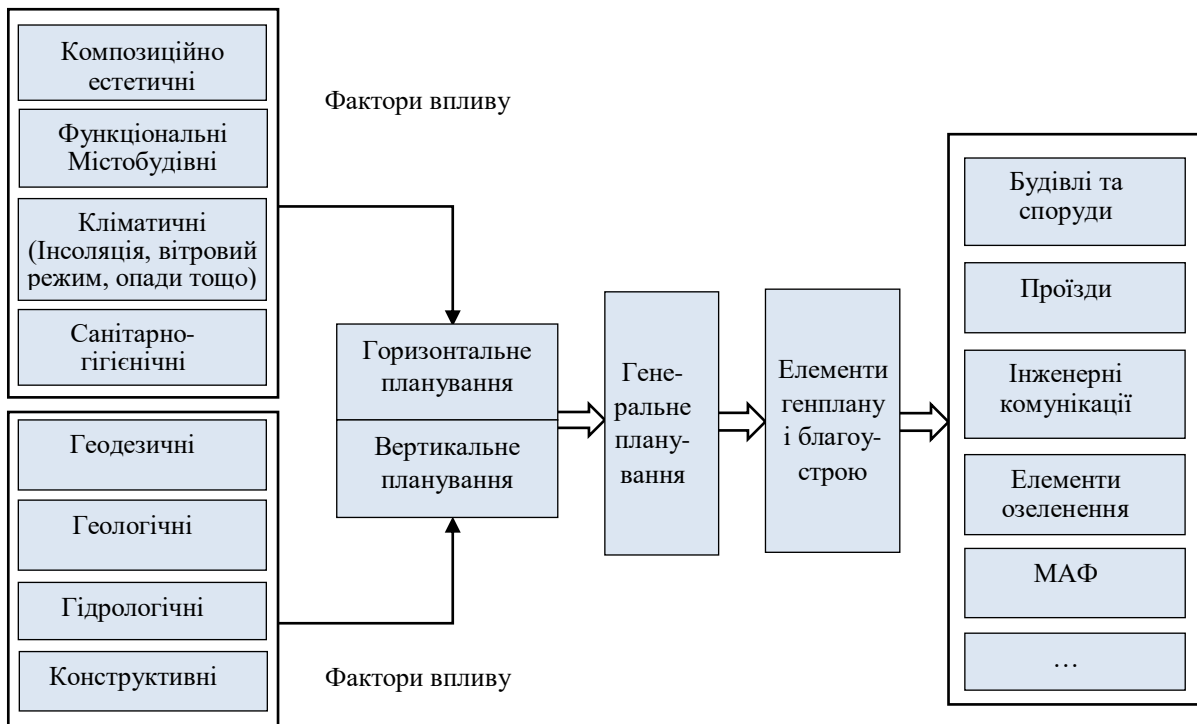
Композиційно естетичні

Функціональні Містобудівні

Кліматичні (Інсоляція, вітровий режим, опади тощо)

Санітарно-гігієнічні

Фактори впливу

Геодезичні

Геологічні

Гідрологічні

Конструктивні

Фактори впливу

Горизонтальне планування

Вертикальне планування

Генеральне планування

Елементи генплану і благоустрою

Будівлі та споруди

Проїзди

Інженерні комунікації

Елементи озеленення

МАФ

…